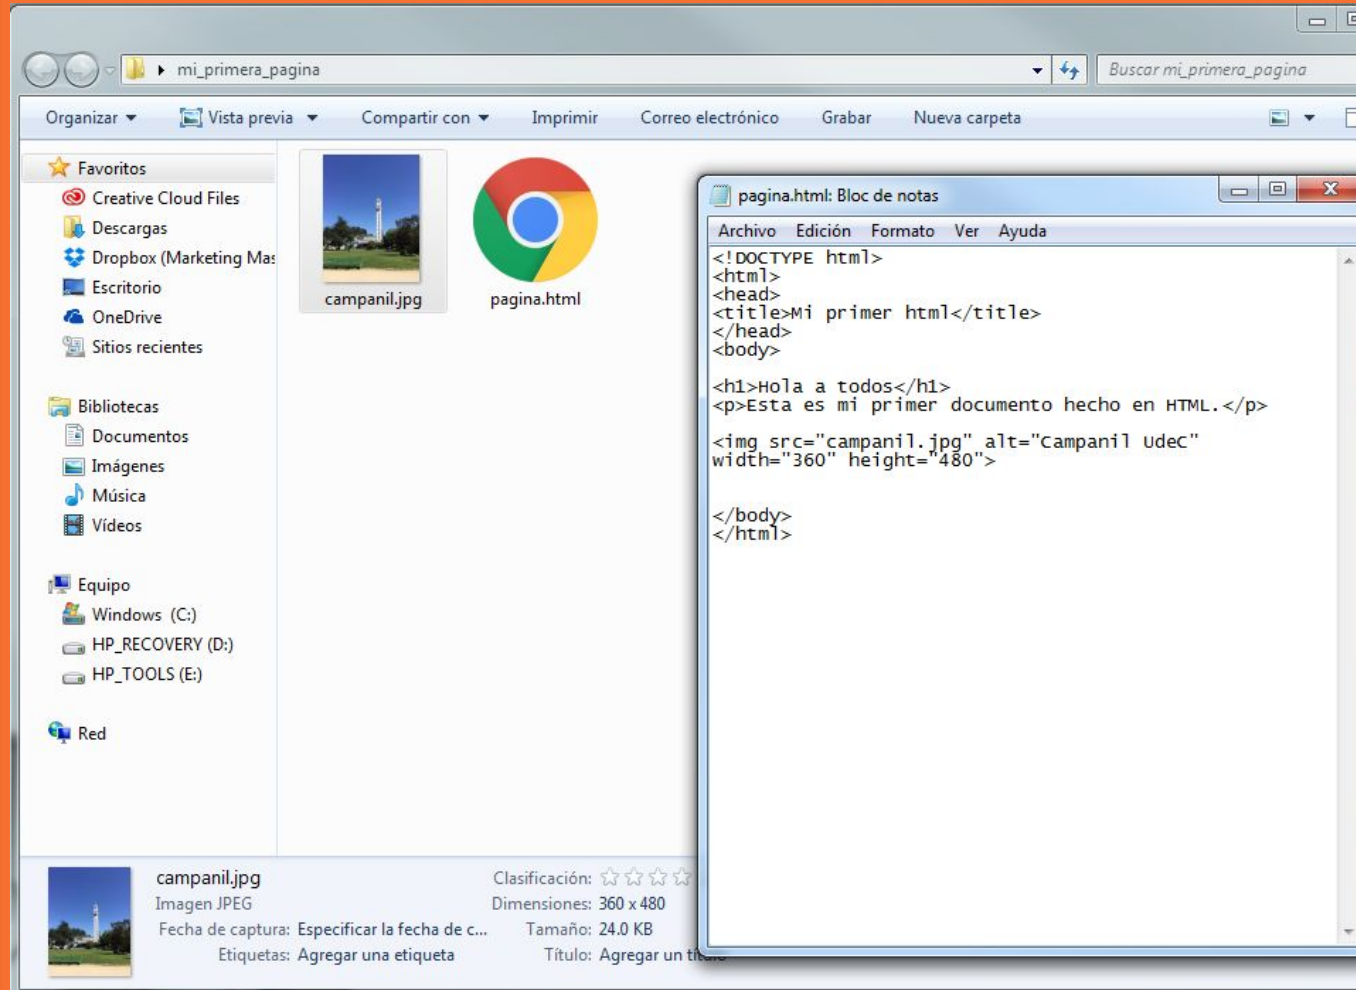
mi_primera_pagina

Buscar mi_primera_pagina

Organizar Vista previa Compartir con Imprimir Correo electrónico Grabar Nueva carpeta

Favoritos
Creative Cloud Files
Descargas
Dropbox (Marketing Ma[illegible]
Escritorio
OneDrive
Sitios recientes

Bibliotecas
Documentos
Imágenes
Música
Vídeos

Equipo
Windows (C:)
HP_RECOVERY (D:)
HP_TOOLS (E:)

Red

campanil.jpg
pagina.html

pagina.html: Bloc de notas

Archivo Edición Formato Ver Ayuda

<!DOCTYPE html>
<html>
<head>
<title>Mi primer html</title>
</head>
<body>

<h1>Hola a todos</h1>
<p>Esta es mi primer documento hecho en HTML.</p>

<img src="campanil.jpg" alt="Campanil UdeC"
width="360" height="480">

</body>
</html>

campanil.jpg
Imagen JPEG
Fecha de captura: Especificar la fecha de c...
Etiquetas: Agregar una etiqueta
Clasificación:
Dimensiones: 360 x 480
Tamaño: 24.0 KB
Título: Agregar un t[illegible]